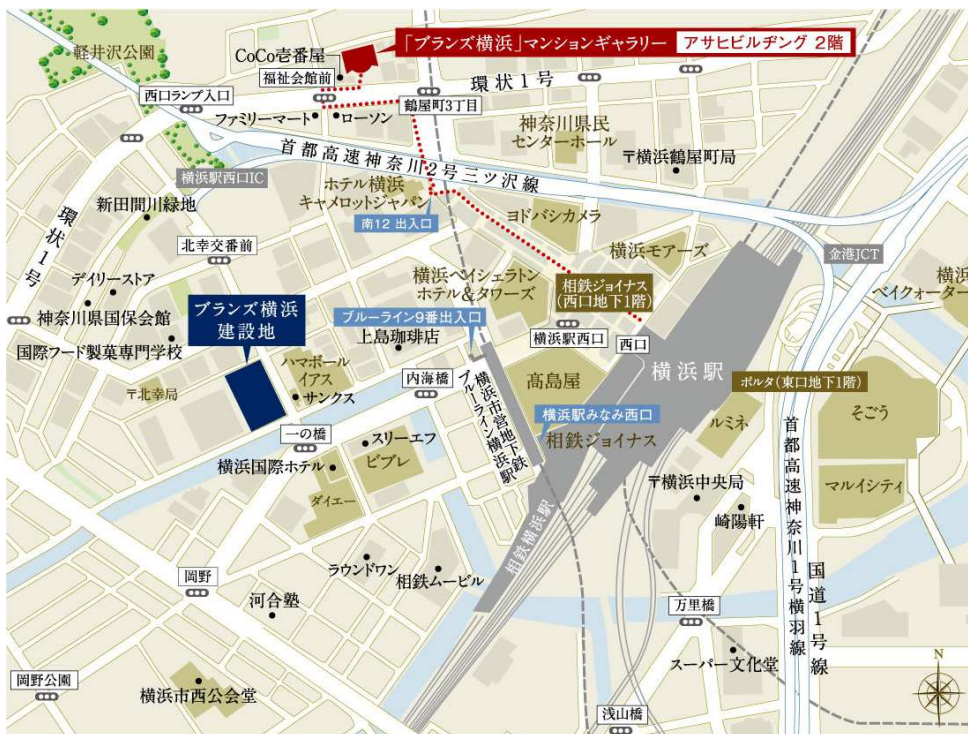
軽井沢公園
CoCo壱番屋
「ブランズ横浜」マンションギャラリー アサヒビルヂング 2階
福祉会館前
環状1号
西口ランプ入口
鶴屋町3丁目
ファミリーマート
ローソン
神奈川県民センターホール
首都高速神奈川2号三ツ沢線
〒横浜鶴屋町局
横浜駅西口IC
ホテル横浜キャメロットジャパン
新田間川緑地
南12 出入口
ヨドバシカメラ
環状1号
北幸交番前
横浜モアーズ
金港JCT
デイリーストア
横浜ベイシェラトンホテル&タワーズ
相鉄ジョイナス(西口地下1階)
横浜ベイクォーター
神奈川県国保会館
ブランズ横浜建設地
ブルーライン9番出入口
横浜駅西口
西口
国際フード製菓専門学校
上島珈琲店
ハマボールイアス
横浜市営地下鉄ブルーライン横浜駅
高島屋
横浜駅
ポルタ(東口地下1階)
〒北幸局
内海橋
サンクス
横浜駅みなみ西口
そごう
一の橋
スリーエフ
相鉄ジョイナス
ルミネ
横浜国際ホテル
ビブレ
首都高速神奈川1号横羽線
ダイエー
〒横浜中央局
崎陽軒
マルイシティ
相鉄横浜駅
ラウンドワン
岡野
相鉄ムービル
国道1号線
河合塾
万里橋
スーパー文化堂
岡野公園
横浜市西公会堂
浅山橋
N